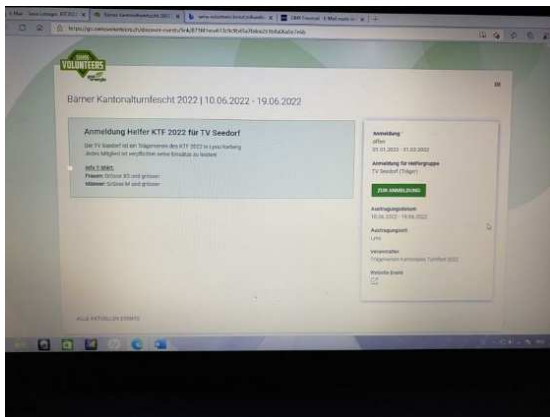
VOLUNTEERS

Bärner Kantonalturnfescht 2022 | 10.06.2022 - 19.06.2022

Anmeldung Helfer KTF 2022 für TV Seedorf

Der TV Seedorf ist ein Trägerverein des KTF 2022 in Lyss/Aarberg. Jedes Mitglied ist verpflichtet seinen Einsatz zu leisten.

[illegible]
Frauen: Grösse XS und grösser
Männer: Grösse M und grösser

Anmeldung
offen
01.01.2022 - 01.03.2022

Anmeldung für Helfergruppe
TV Seedorf (Träger)

ZUR ANMELDUNG

Austragungsdatum
10.06.2022 - 19.06.2022

Austragungsort
Lyss

Veranstalter
Trägerverein Kantonales Turnfest 2022

Website Event

ALLE AKTUELLEN EVENTS